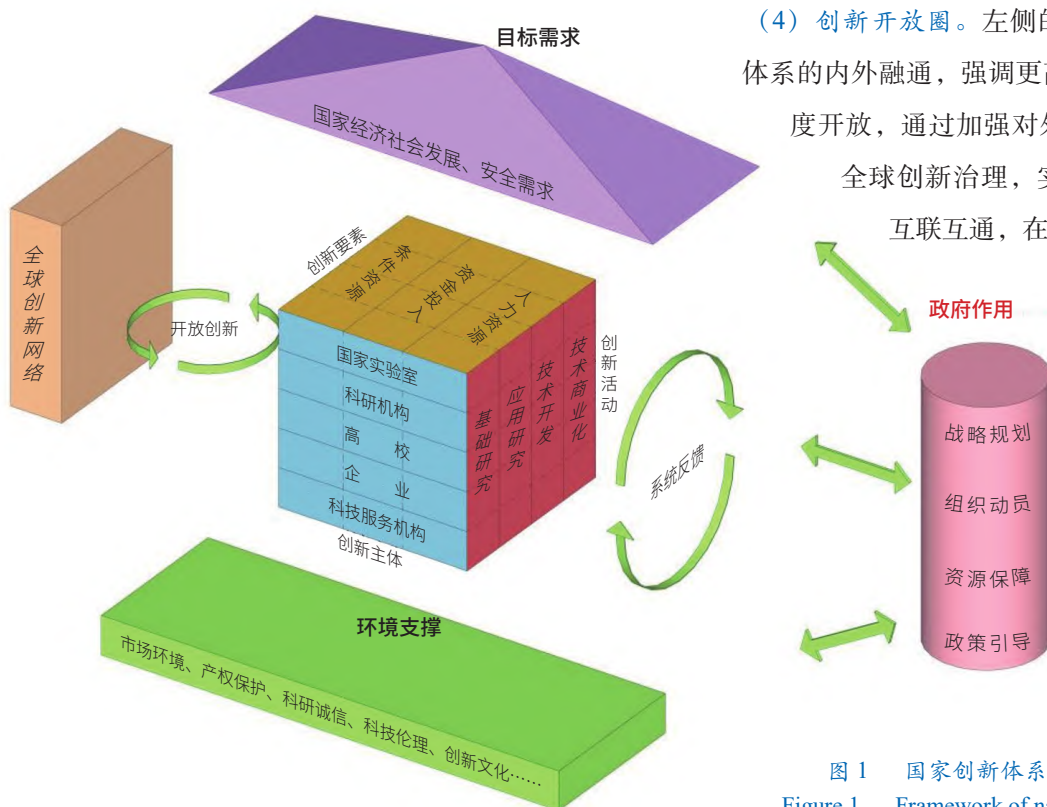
（4）创新开放圈。左侧的

体系的内外融通，强调更高

度开放，通过加强对外

全球创新治理，实

互联互通，在

目标需求

国家经济社会发展、安全需求

全球创新网络

开放创新

创新要素

条件资源

资金投入

人力资源

国家实验室

科研机构

高　校

企　业

科技服务机构

创新主体

基础研究

应用研究

技术开发

技术商业化

创新活动

系统反馈

政府作用

战略规划

组织动员

资源保障

政策引导

环境支撑

市场环境、产权保护、科研诚信、科技伦理、创新文化……

图 1　国家创新体系

Figure 1　Framework of n